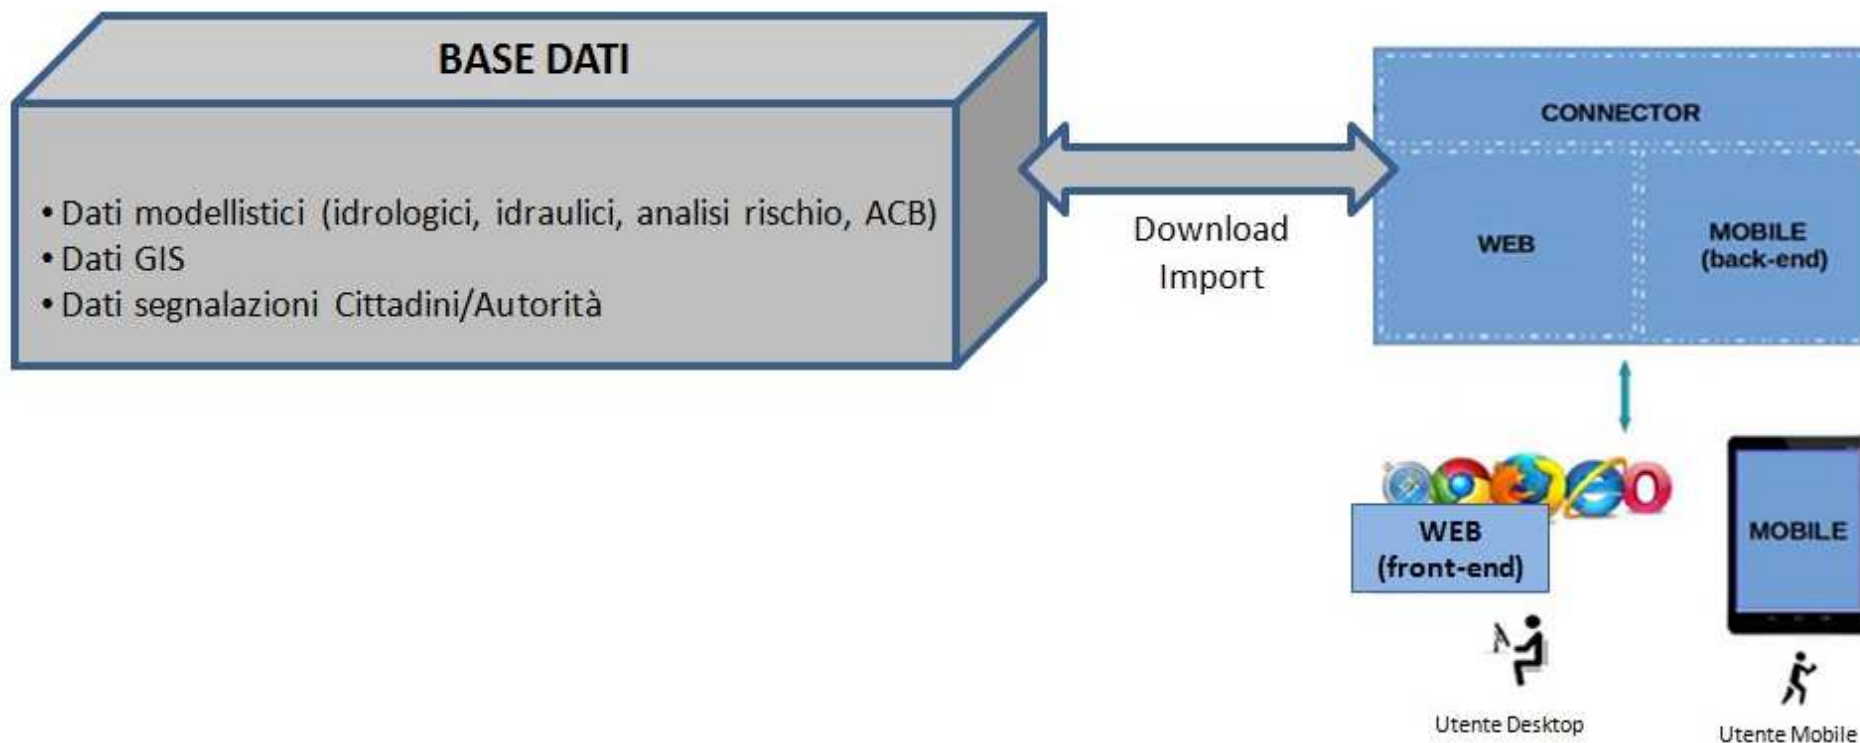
BASE DATI

• Dati modellistici (idrologici, idraulici, analisi rischio, ACB)
• Dati GIS
• Dati segnalazioni Cittadini/Autorità

Download
Import

CONNECTOR

WEB

MOBILE
(back-end)

WEB
(front-end)

MOBILE

Utente Desktop

Utente Mobile